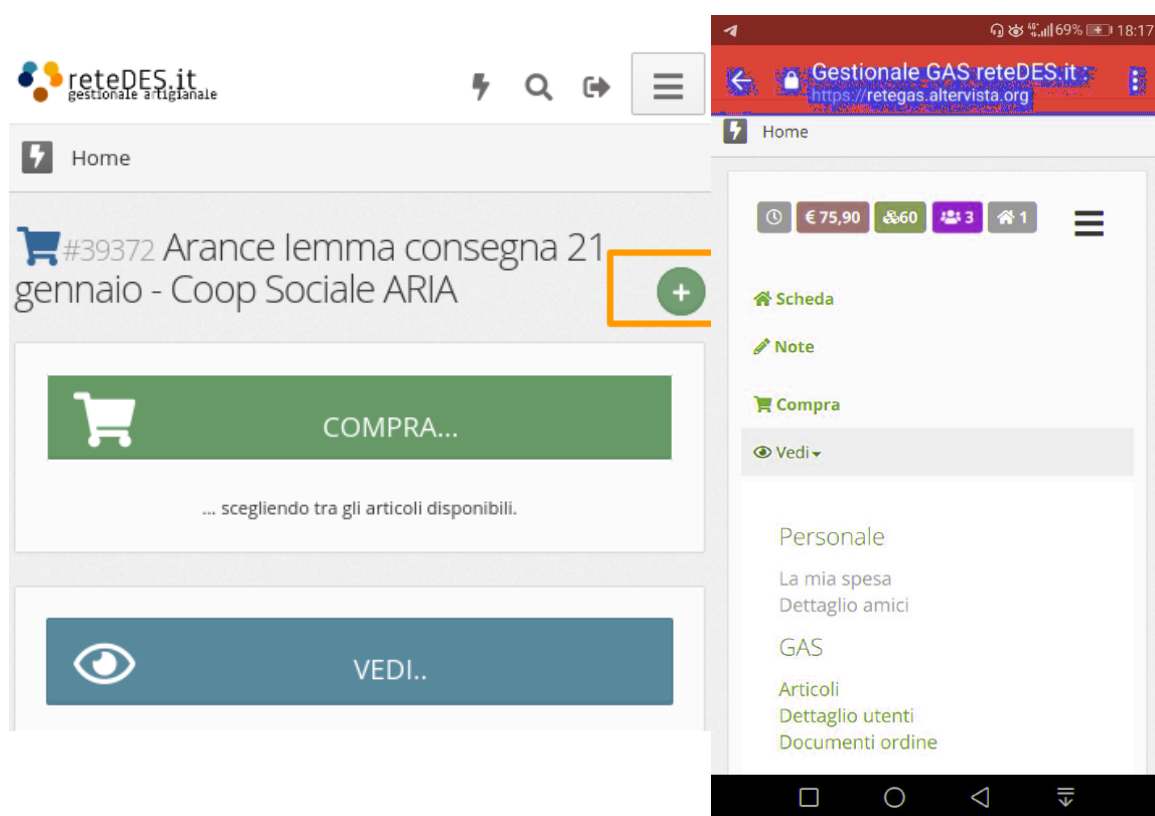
reteDES.it
gestionale artigianale

Home

#39372 Arance lemma consegna 21 gennaio - Coop Sociale ARIA

+

COMPRA...

... scegliendo tra gli articoli disponibili.

VEDI..

69% 18:17

Gestionale GAS reteDES.it
https://retegas.altervista.org

Home

€ 75,90 60 3 1

Scheda

Note

Compra

Vedi

Personale

La mia spesa
Dettaglio amici

GAS

Articoli
Dettaglio utenti
Documenti ordine